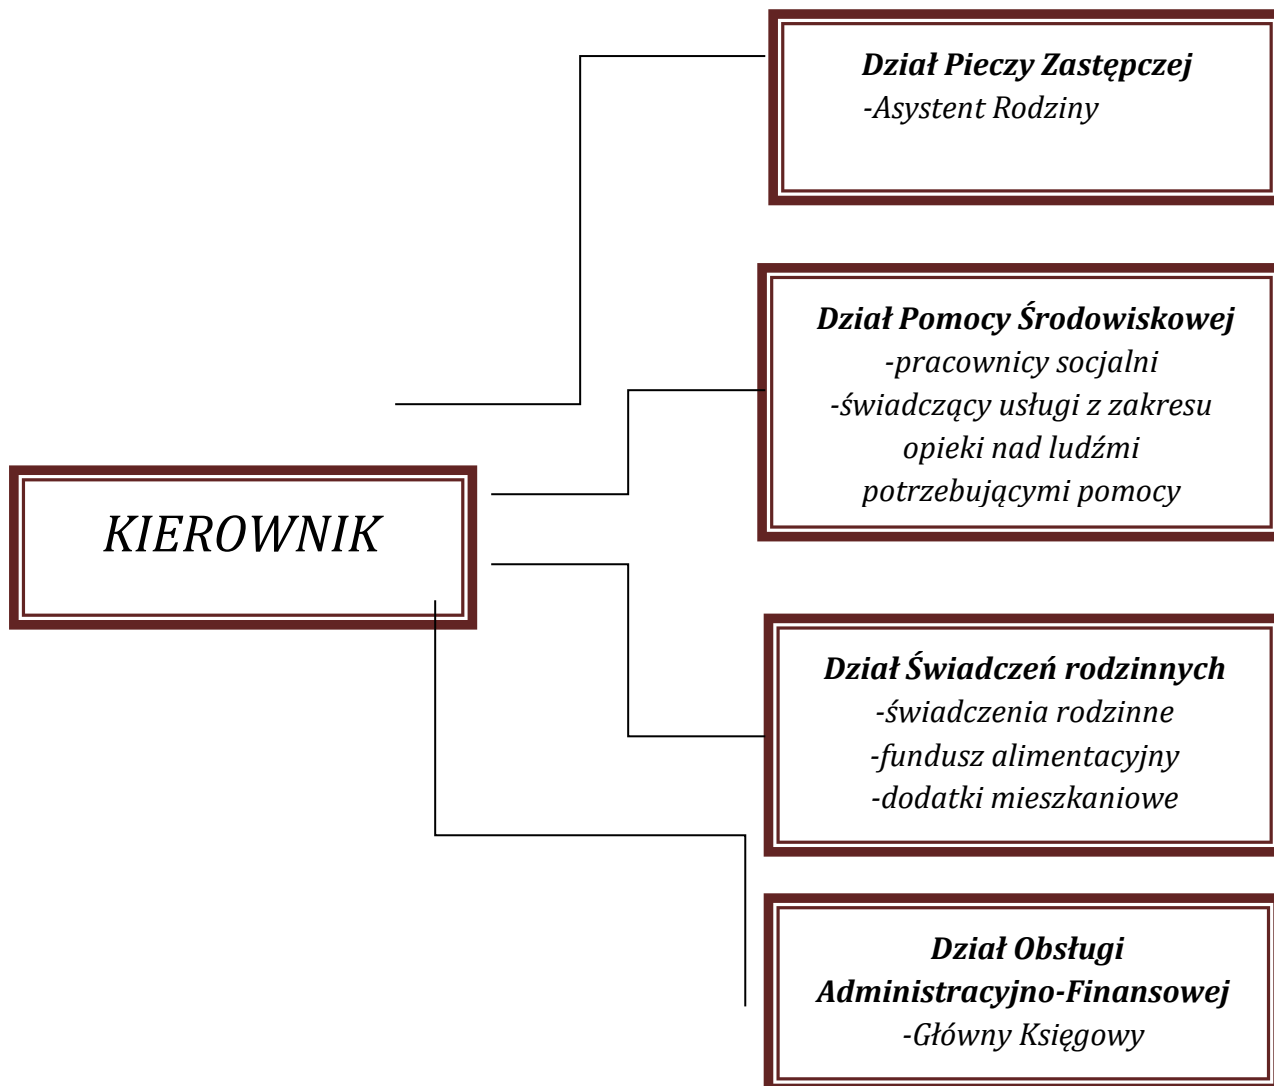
KIEROWNIK

Dział Pieczy Zastępczej
-Asystent Rodziny

Dział Pomocy Środowiskowej
-pracownicy socjalni
-świadczący usługi z zakresu opieki nad ludźmi potrzebującymi pomocy

Dział Świadczeń rodzinnych
-świadczenia rodzinne
-fundusz alimentacyjny
-dodatki mieszkaniowe

Dział Obsługi Administracyjno-Finansowej
-Główny Księgowy